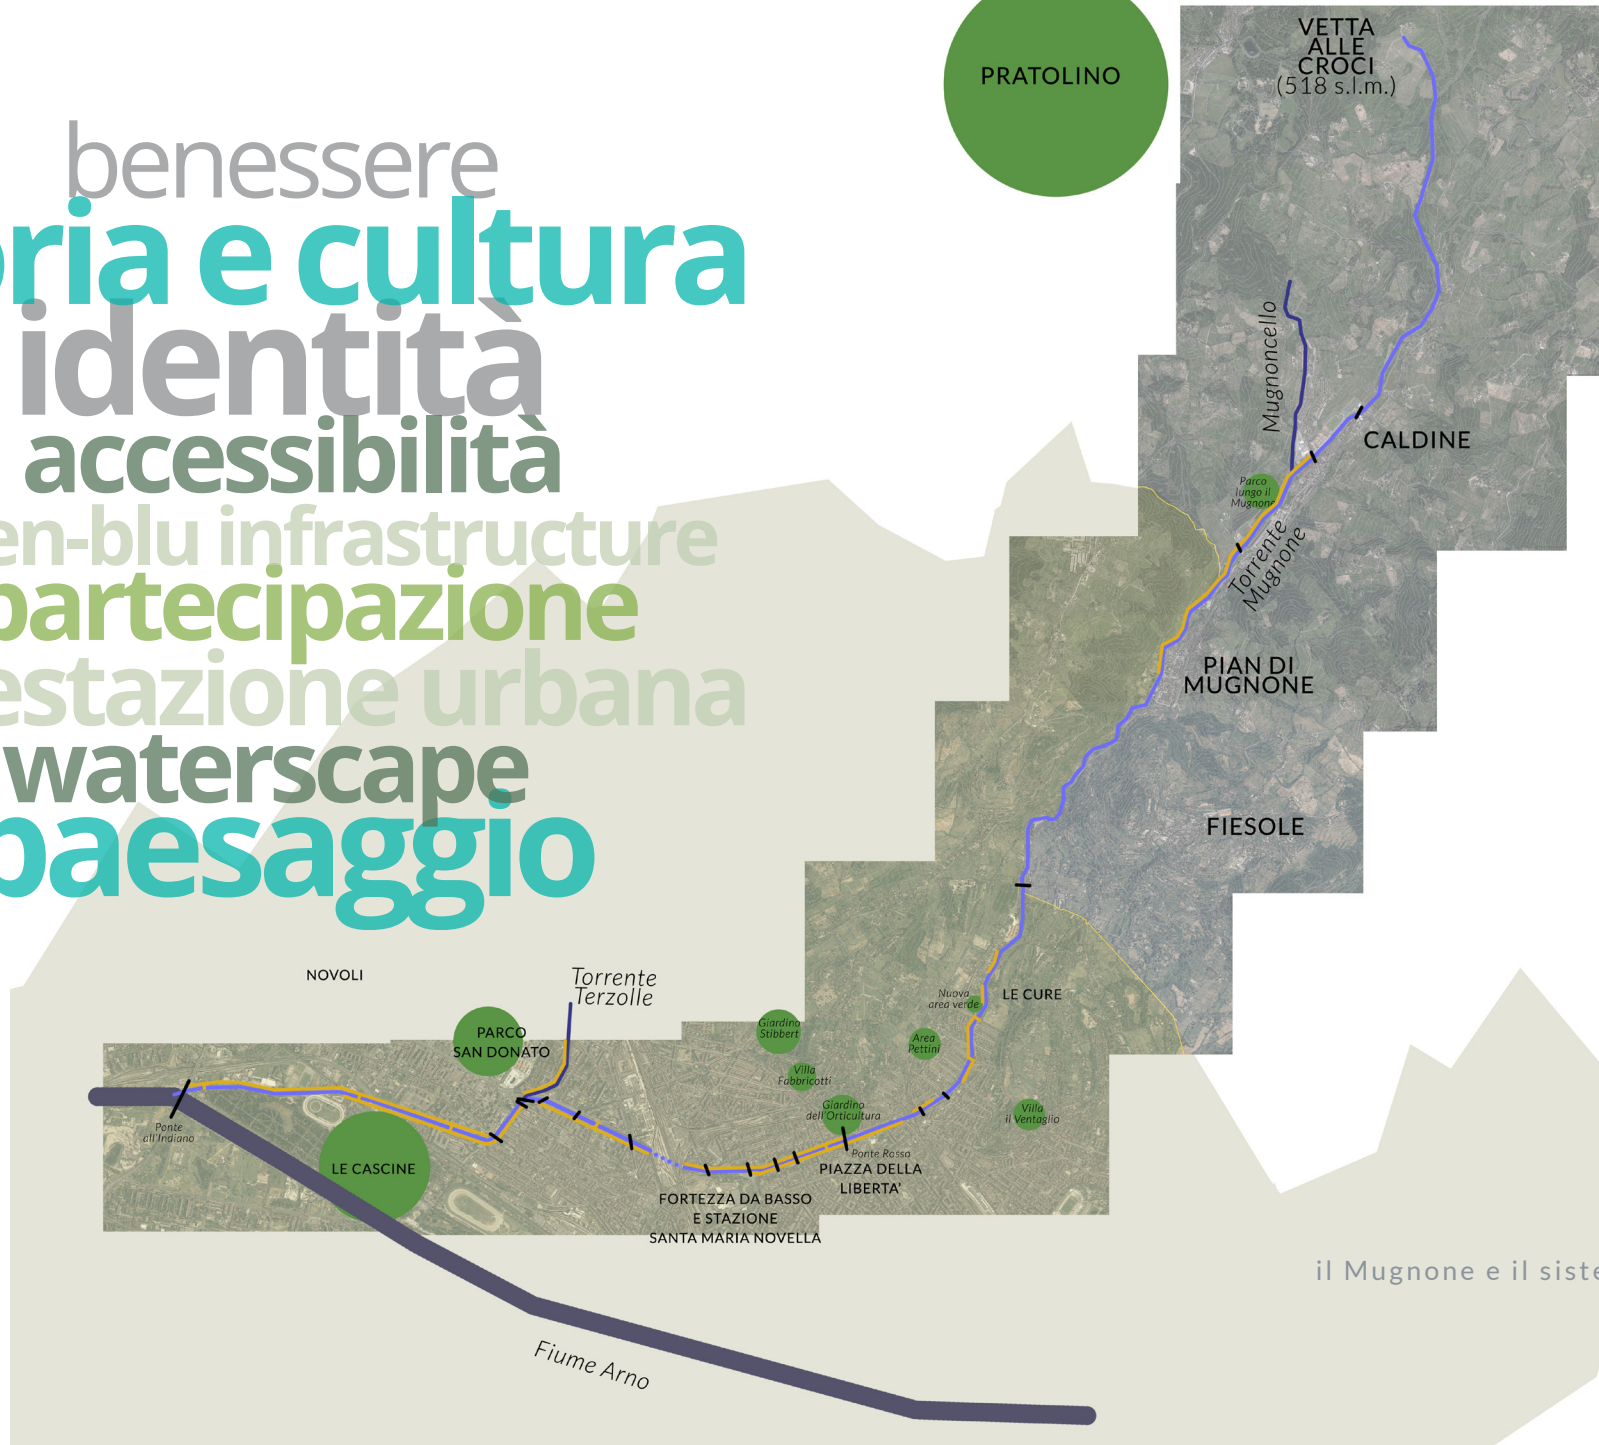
benessere
ria e cultura
identità
accessibilità
en-blu infrastructure
partecipazione
estazione urbana
waterscape
paesaggio

PRATOLINO

VETTA ALLE CROCI (518 s.l.m.)

Mugnoncello

CALDINE

Parco lungo il Mugnone

Torrente Mugnone

PIAN DI MUGNONE

FIESOLE

NOVOLI

Torrente Terzolle

PARCO SAN DONATO

Giardino Stibbert

Nuova area verde

LE CURE

Area Pettini

Villa Fabbricotti

Villa il Ventaglio

Giardino dell'Orticultura

Ponte all'Indiano

LE CASCINE

Ponte Rosso

PIAZZA DELLA LIBERTA'

FORTEZZA DA BASSO E STAZIONE SANTA MARIA NOVELLA

il Mugnone e il siste

Fiume Arno